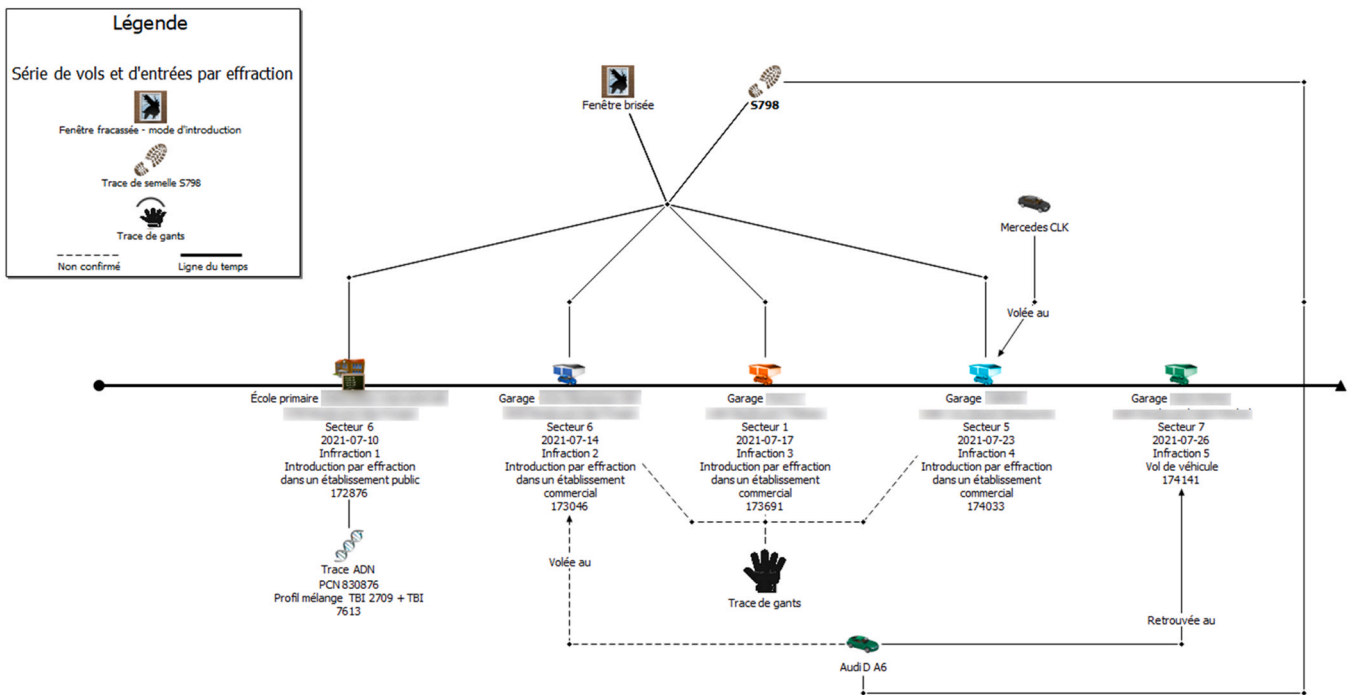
Légende

Série de vols et d'entrées par effraction

Fenêtre fracassée - mode d'introduction

Trace de semelle S798

Trace de gants

Non confirmé

Ligne du temps

Fenêtre brisée

S798

Mercedes CLK

Volée au

École primaire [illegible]
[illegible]
Secteur 6
2021-07-10
Infraction 1
Introduction par effraction dans un établissement public
172876

Garage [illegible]
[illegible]
Secteur 6
2021-07-14
Infraction 2
Introduction par effraction dans un établissement commercial
173046

Garage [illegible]
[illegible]
Secteur 1
2021-07-17
Infraction 3
Introduction par effraction dans un établissement commercial
173691

Garage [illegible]
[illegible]
Secteur 5
2021-07-23
Infraction 4
Introduction par effraction dans un établissement commercial
174033

Garage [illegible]
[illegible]
Secteur 7
2021-07-26
Infraction 5
Vol de véhicule
174141

Trace ADN
PCN 830876
Profil mélange TBI 2709 + TBI 7613

Volée au

Trace de gants

Retrouvée au

Audi D A6